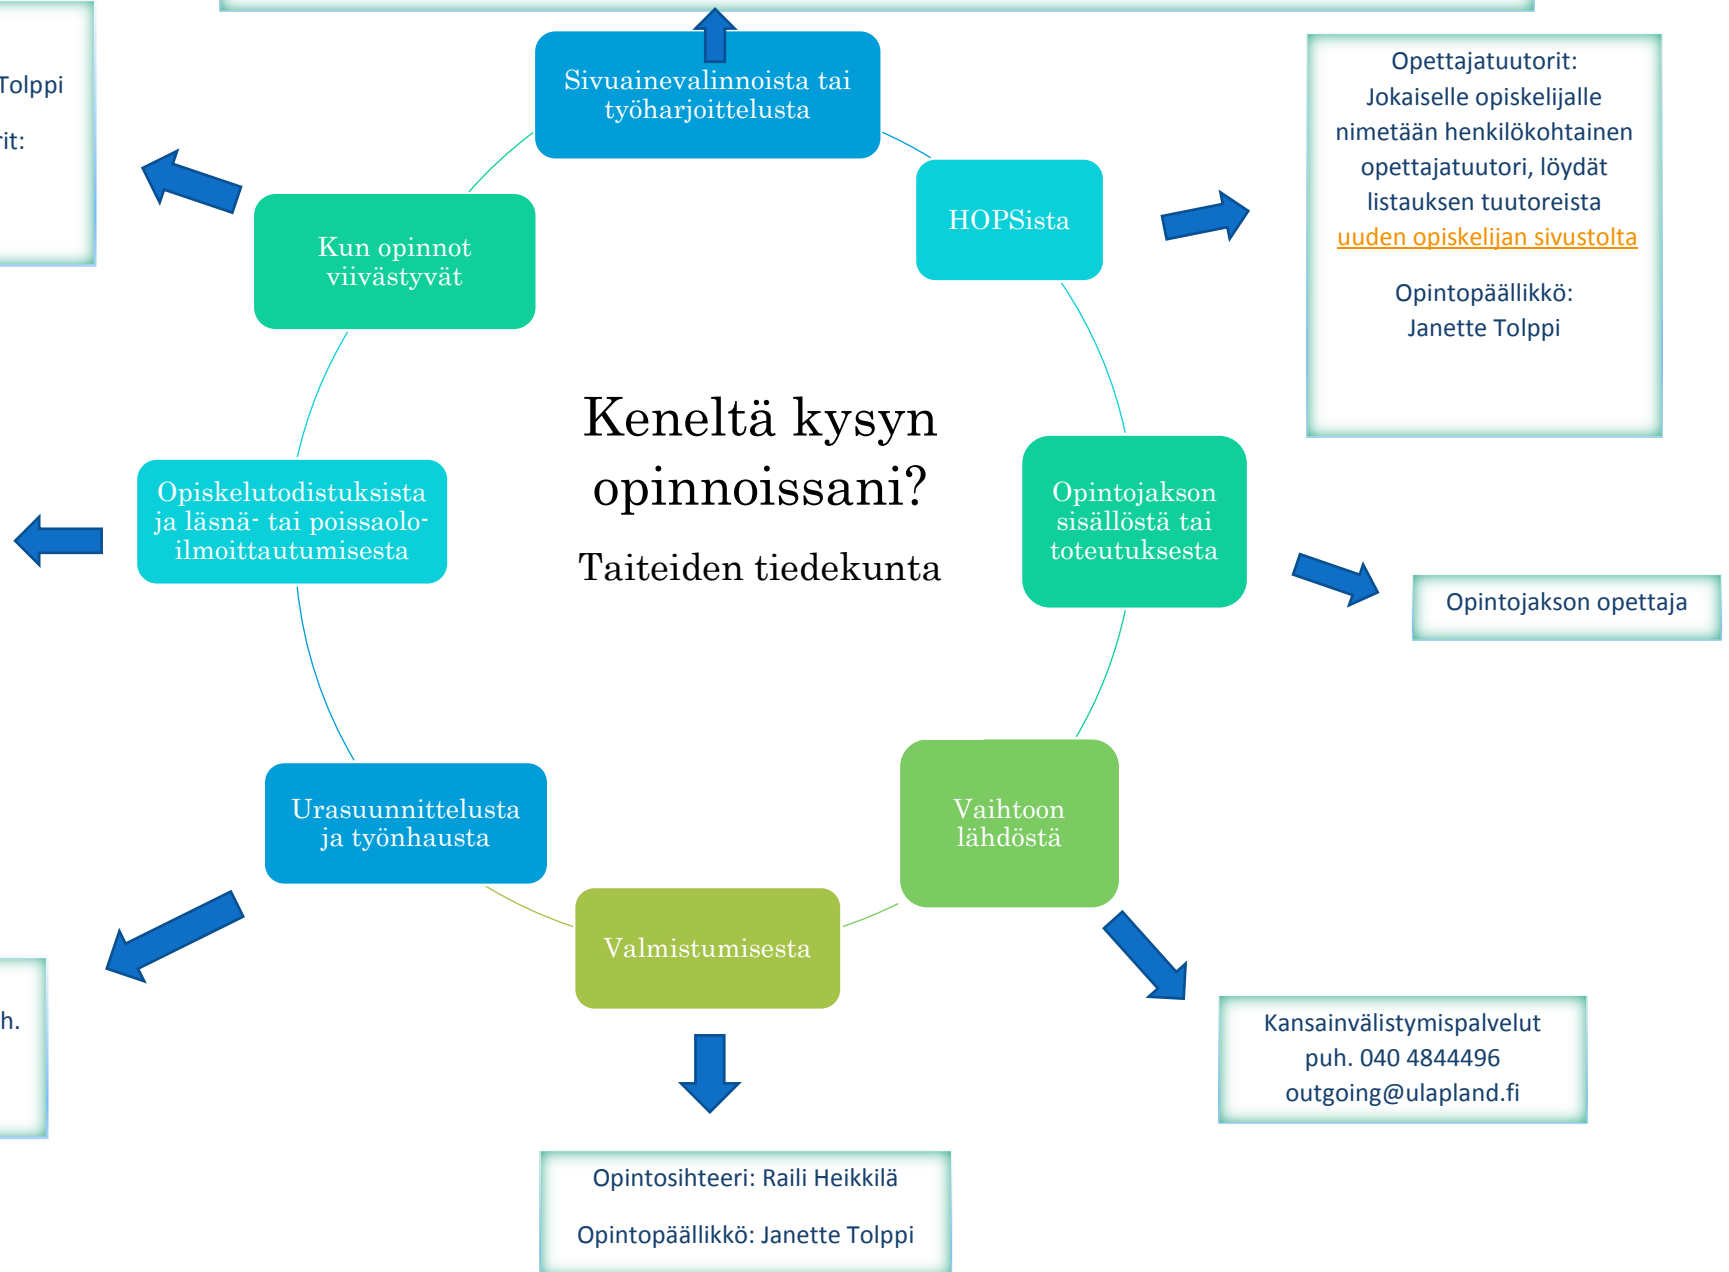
Tolppi

rit:

Sivuainevalinnoista tai työharjoittelusta

HOPSista

Opettajatuutorit:
Jokaiselle opiskelijalle nimetään henkilökohtainen opettajatuutori, löydät listauksen tuutoreista uuden opiskelijan sivustolta

Opintopäällikkö:
Janette Tolppi

Kun opinnot viivästyvät

Keneltä kysyn opinnoissani?

Taiteiden tiedekunta

Opiskelutodistuksista ja läsnä- tai poissaolo-ilmoittautumisesta

Opintojakson sisällöstä tai toteutuksesta

Opintojakson opettaja

Urasuunnittelusta ja työnhausta

Vaihtoon lähdöstä

Valmistumisesta

h.

Kansainvälistymispalvelut
puh. 040 4844496
outgoing@ulapland.fi

Opintosihteeri: Raili Heikkilä

Opintopäällikkö: Janette Tolppi